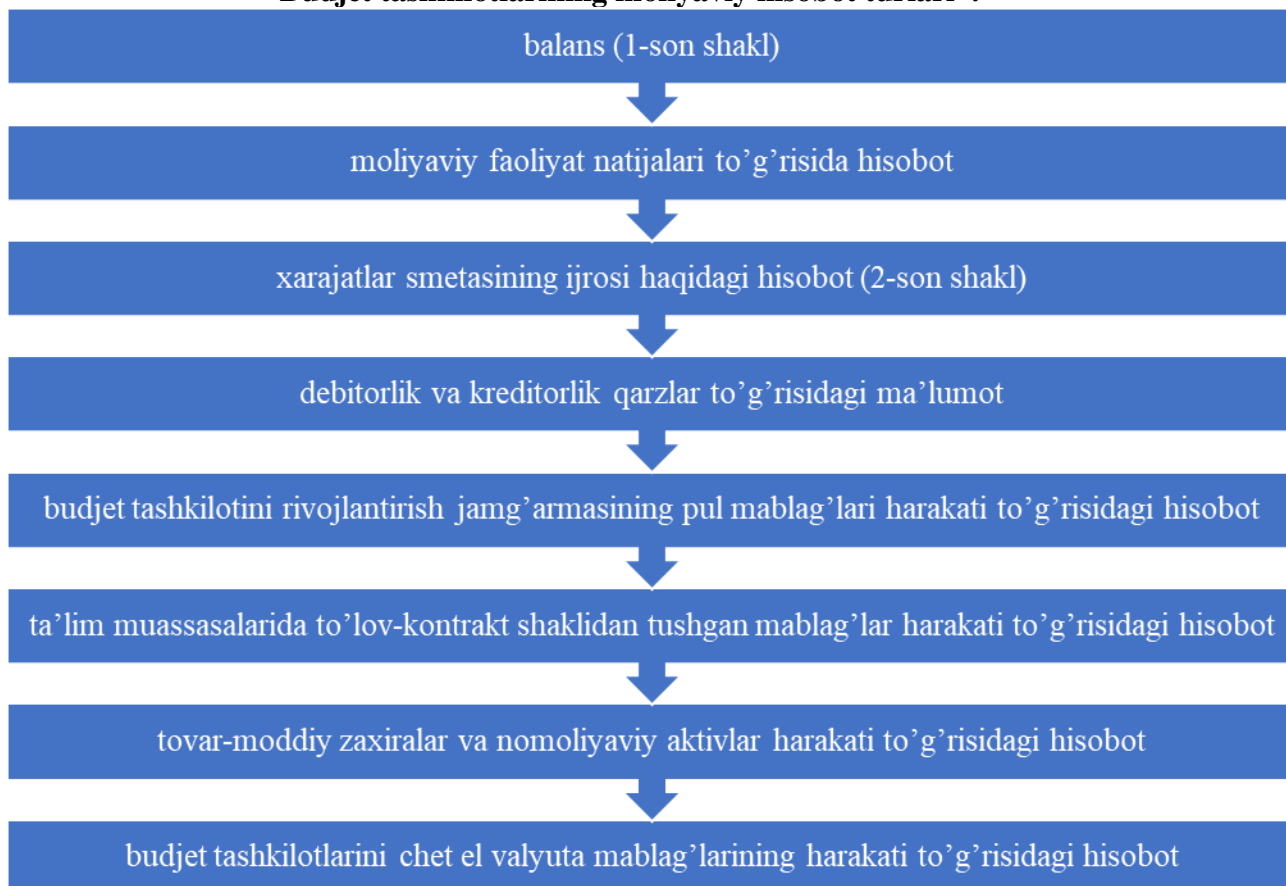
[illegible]

balans (1-son shakl)

moliyaviy faoliyat natijalari to’g’risida hisobot

xarajatlar smetasining ijrosi haqidagi hisobot (2-son shakl)

debitorlik va kreditorlik qarzlar to’g’risidagi ma’lumot

budjet tashkilotini rivojlantirish jamg’armasining pul mablag’lari harakati to’g’risidagi hisobot

ta’lim muassasalarida to’lov-kontrakt shaklidan tushgan mablag’lar harakati to’g’risidagi hisobot

tovar-moddiy zaxiralar va nomoliyaviy aktivlar harakati to’g’risidagi hisobot

budjet tashkilotlarini chet el valyuta mablag’larining harakati to’g’risidagi hisobot